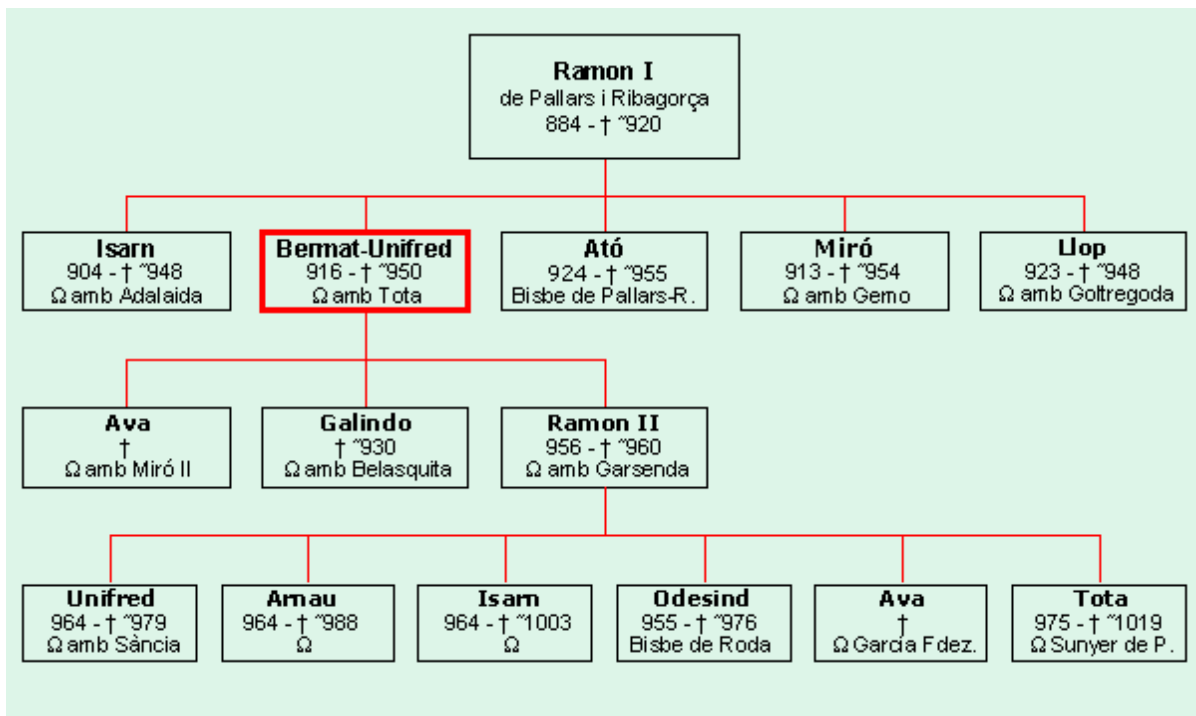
**Ramon I**
de Pallars i Ribagorça
884 - † ~920

**Isarn**
904 - † ~948
Ω amb Adalaida

**Bernat-Unifred**
916 - † ~950
Ω amb Tota

**Ató**
924 - † ~955
Bisbe de Pallars-R.

**Miró**
913 - † ~954
Ω amb Gemo

**Llop**
923 - † ~948
Ω amb Goltregoda

**Ava**
†
Ω amb Miró II

**Galindo**
† ~930
Ω amb Belasquita

**Ramon II**
956 - † ~960
Ω amb Garsenda

**Unifred**
964 - † ~979
Ω amb Sància

**Arnau**
964 - † ~988
Ω

**Isarn**
964 - † ~1003
Ω

**Odesind**
955 - † ~976
Bisbe de Roda

**Ava**
†
Ω Garcia Fdez.

**Tota**
975 - † ~1019
Ω Sunyer de P.